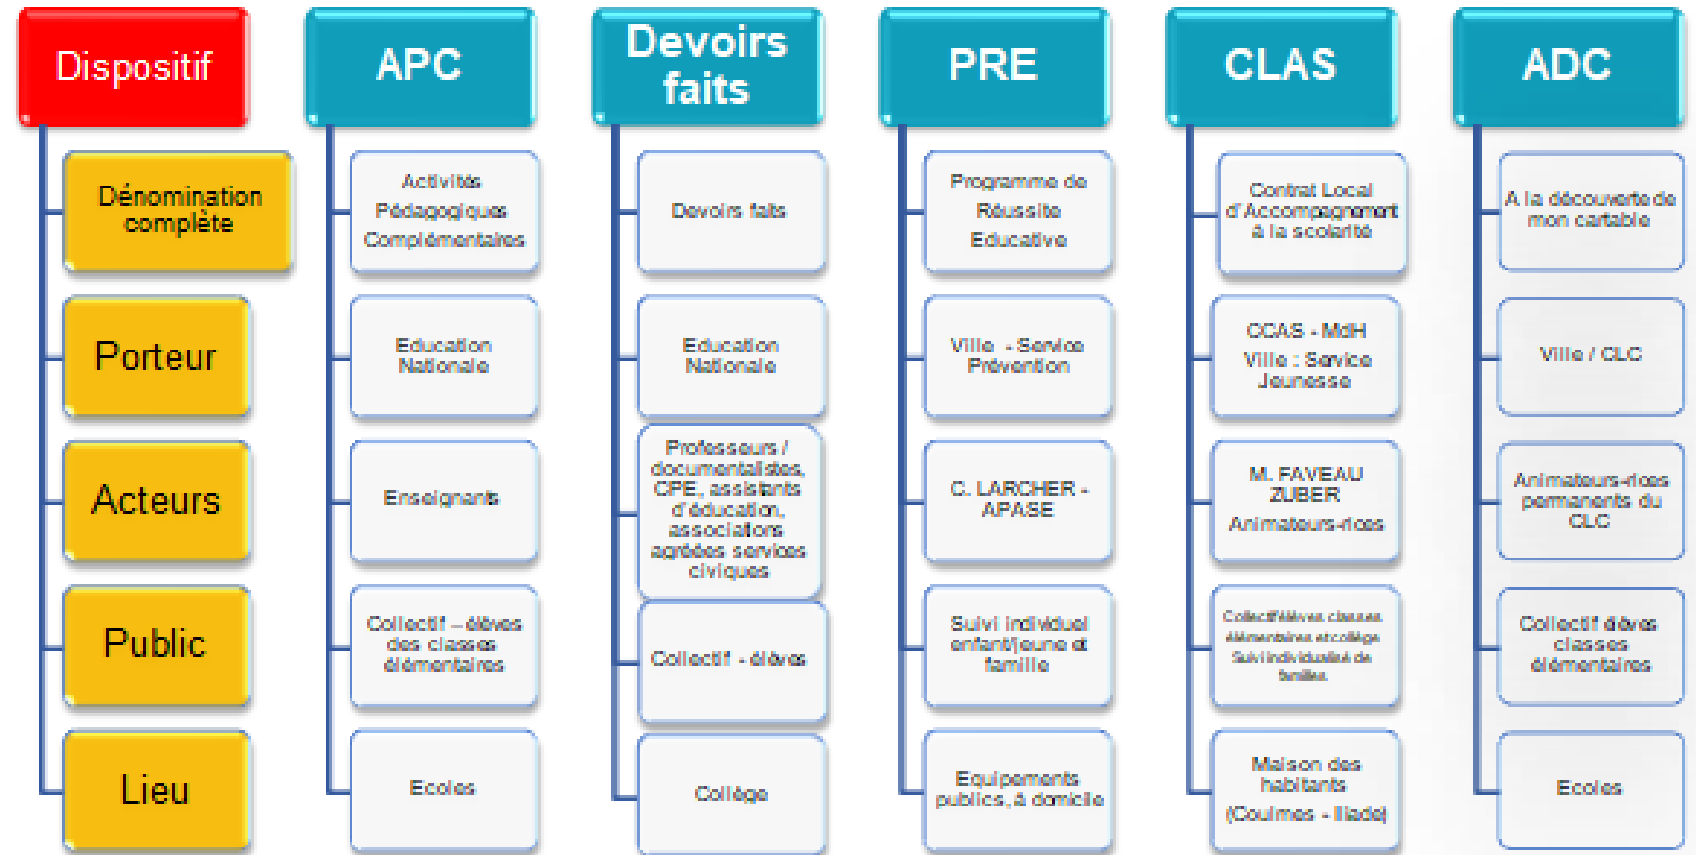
Dispositif

Dénomination complète

Porteur

Acteurs

Public

Lieu

APC

Activités Pédagogiques Complémentaires

Education Nationale

Enseignants

Collectif – élèves des classes élémentaires

Ecoles

Devoirs faits

Devoirs faits

Education Nationale

Professeurs / documentalistes, CPE, assistants d'éducation, associations agréées services civiques

Collectif - élèves

Collège

PRE

Programme de Réussite Educative

Ville - Service Prévention

C. LARCHER - APASE

Suivi individuel enfant/jeune et famille

Equipements publics, à domicile

CLAS

Contrat Local d'Accompagnement à la scolarité

CCAS - MdH
Ville : Service Jeunesse

M. FAVEAU ZUBER
Animateurs-rices

Collectif élèves classes élémentaires et collège
Suivi individualisé de familles

Maison des habitants
(Coulmes - Illade)

ADC

A la découverte de mon cartable

Ville / CLC

Animateurs-rices permanents du CLC

Collectif élèves classes élémentaires

Ecoles